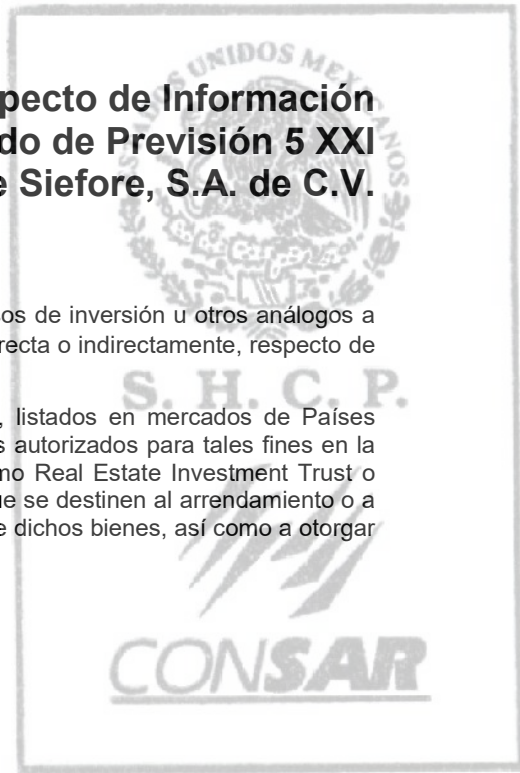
pecto de Información
do de Previsión 5 XXI
e Siefore, S.A. de C.V.

UNIDOS ME

os de inversión u otros análogos a
recta o indirectamente, respecto de

S. H. C. P.

, listados en mercados de Países
s autorizados para tales fines en la
mo Real Estate Investment Trust o
ue se destinen al arrendamiento o a
e dichos bienes, así como a otorgar

CONSAR